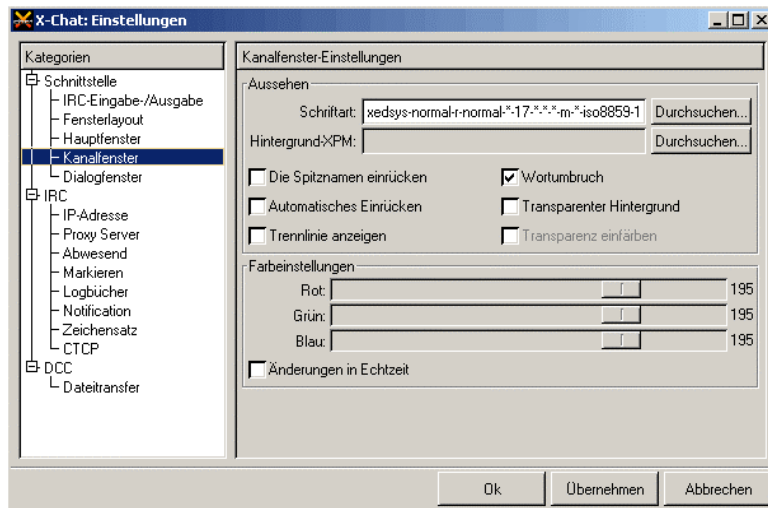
X-Chat: Einstellungen

Kategorien

Schnittstelle
IRC-Eingabe-/Ausgabe
Fensterlayout
Hauptfenster
Kanalfenster
Dialogfenster
IRC
IP-Adresse
Proxy Server
Abwesend
Markieren
Logbücher
Notification
Zeichensatz
CTCP
DCC
Dateitransfer

Kanalfenster-Einstellungen

Aussehen
Schriftart: xedsys-normal-r-normal-*-17-*-*-*-m-*-iso8859-1 Durchsuchen...
Hintergrund-XPM: Durchsuchen...

Die Spitznamen einrücken
Wortumbruch
Automatisches Einrücken
Transparenter Hintergrund
Trennlinie anzeigen
Transparenz einfärben

Farbeinstellungen
Rot: 195
Grün: 195
Blau: 195
Änderungen in Echtzeit

Ok Übernehmen Abbrechen